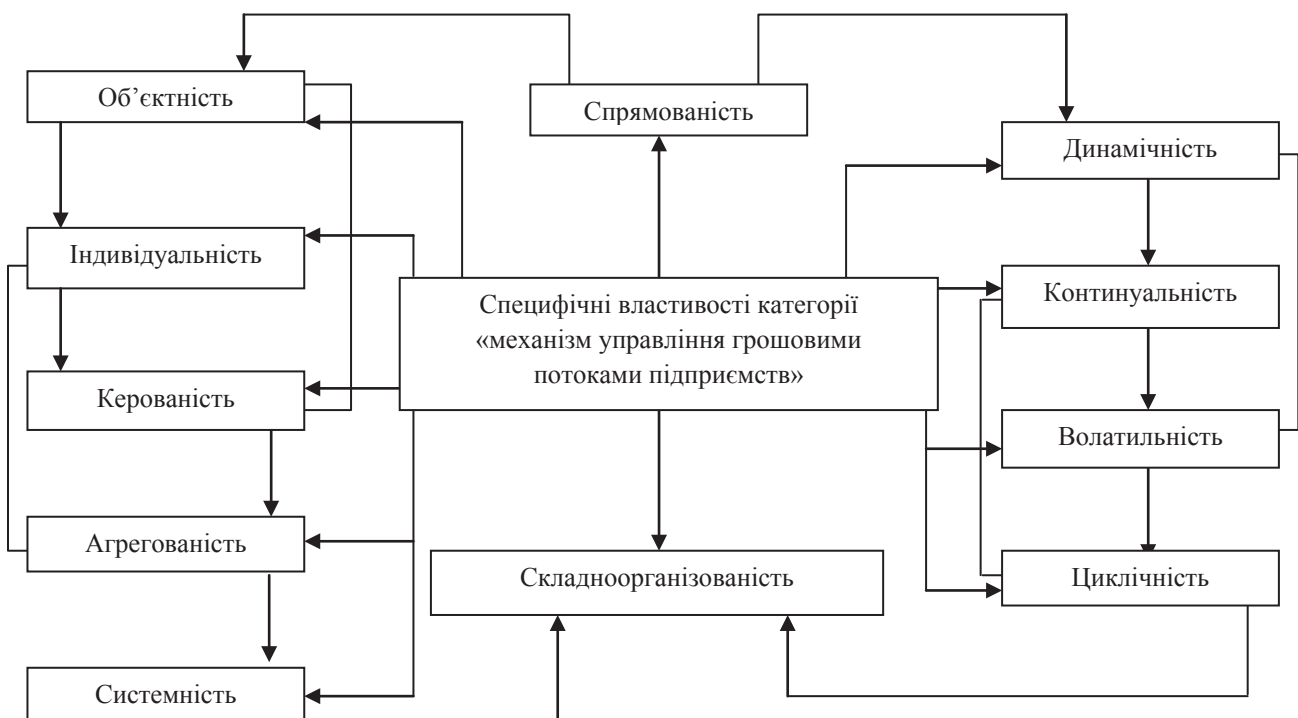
Об'єктність

Спрямованість

Динамічність

Індивідуальність

Специфічні властивості категорії «механізм управління грошовими потоками підприємств»

Континуальність

Керованість

Волатильність

Агрегованість

Складноорганізованість

Циклічність

Системність